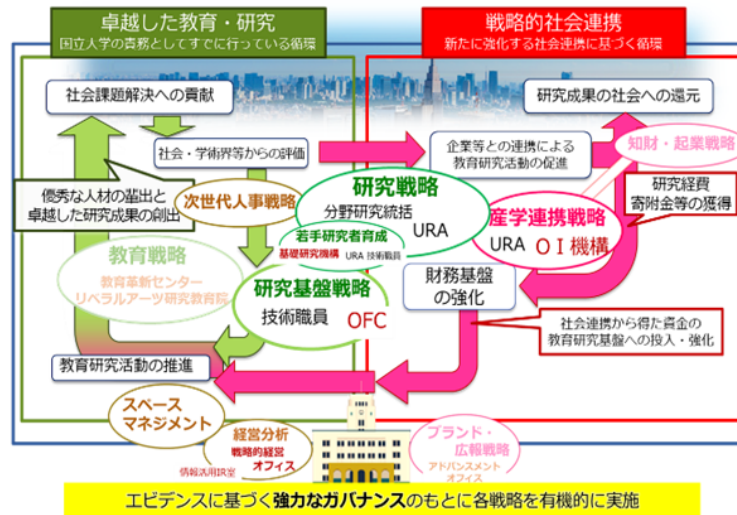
卓越した教育・研究
国立大学の責務としてすでに行っている循環

戦略的社会連携
新たに強化する社会連携に基づく循環

社会課題解決への貢献

研究成果の社会への還元

社会・学術界等からの評価

企業等との連携による教育研究活動の促進

知財・起業戦略

優秀な人材の輩出と卓越した研究成果の創出

次世代人事戦略

研究戦略
分野研究統括
URA

研究経費
寄附金等の獲得

若手研究者育成
基礎研究機構　URA 技術職員

産学連携戦略
URA　OI 機構

教育戦略
教育革新センター
リベラルアーツ研究教育院

研究基盤戦略
技術職員　OFC

財務基盤の強化

社会連携から得た資金の教育研究基盤への投入・強化

教育研究活動の推進

スペースマネジメント

経営分析
戦略的経営オフィス
情報活用IR室

ブランド・広報戦略
アドバンスメントオフィス

エビデンスに基づく強力なガバナンスのもとに各戦略を有機的に実施